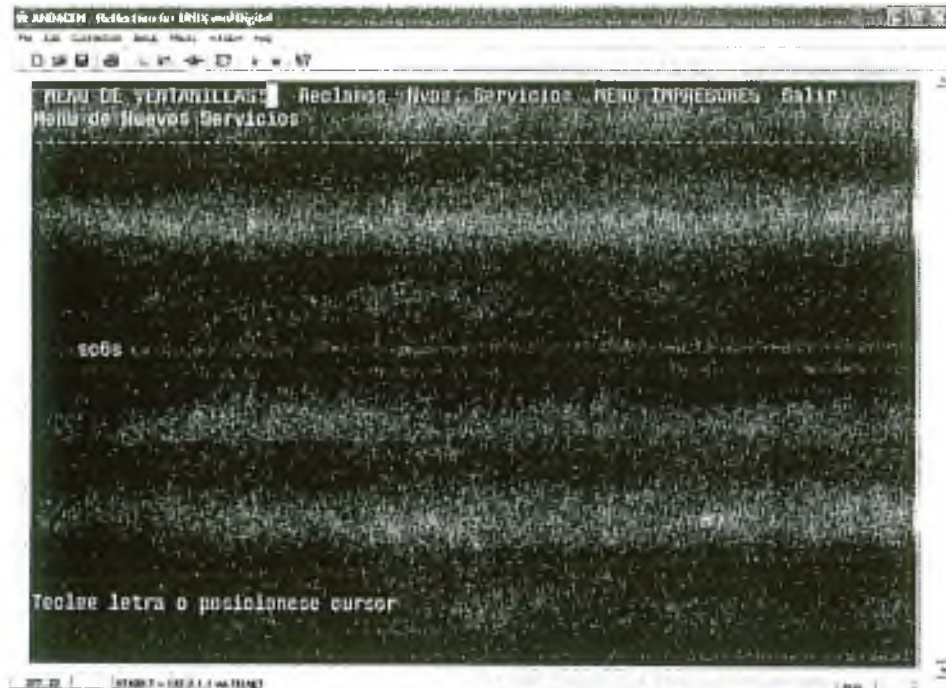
ANDACEN - Reflection for UNIX and Digital
File Edit Connection Setup Macro Window Help

MENU DE VENTANILLAS Reclamos Nvos. Servicios MENU IMPRESORES Salir
Menu de Nuevos Servicios

so6s

Teclee letra o posicionese cursor

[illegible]